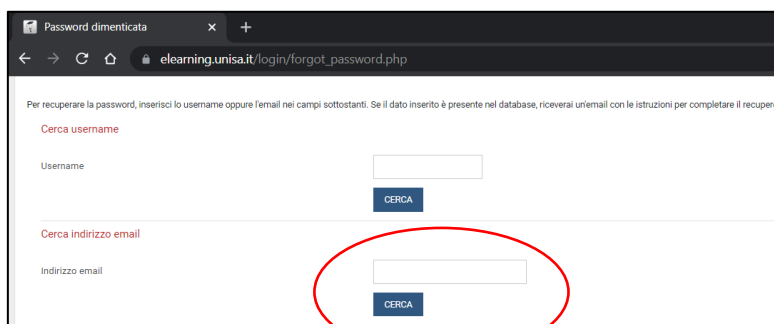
Password dimenticata ×

elearning.unisa.it/login/forgot_password.php

Per recuperare la password, inserisci lo username oppure l'email nei campi sottostanti. Se il dato inserito è presente nel database, riceverai un'email con le istruzioni per completare il recupero

Cerca username

Username

CERCA

Cerca indirizzo email

Indirizzo email

CERCA